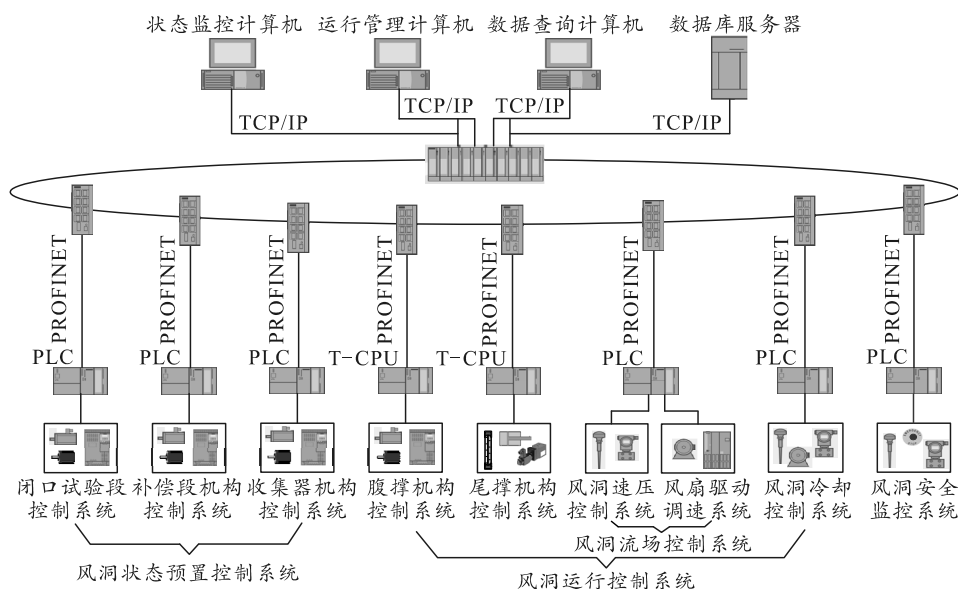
状态监控计算机 运行管理计算机 数据查询计算机 数据库服务器

TCP/IP TCP/IP TCP/IP TCP/IP

PROFINET PROFINET PROFINET PROFINET PROFINET PROFINET PROFINET PROFINET

PLC PLC PLC T-CPU T-CPU PLC PLC PLC

闭口试验段控制系统 补偿段机构控制系统 收集器机构控制系统 腹撑机构控制系统 尾撑机构控制系统 风洞速压控制系统 风扇驱动调速系统 风洞冷却控制系统 风洞安全监控系统

风洞流场控制系统

风洞状态预置控制系统

风洞运行控制系统